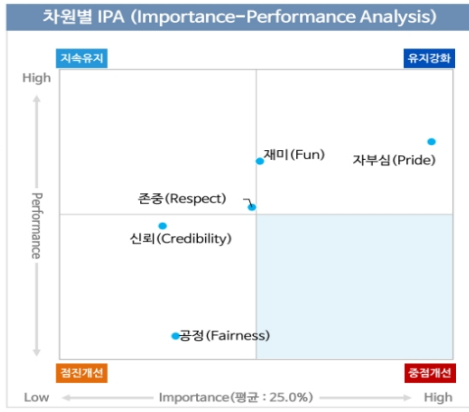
차원별 IPA (Importance-Performance Analysis)

지속유지

유지강화

High

Performance

재미(Fun)

자부심(Pride)

존중(Respect)

신뢰(Credibility)

공정(Fairness)

점진개선

중점개선

Low

Importance(평균 : 25.0%)

High